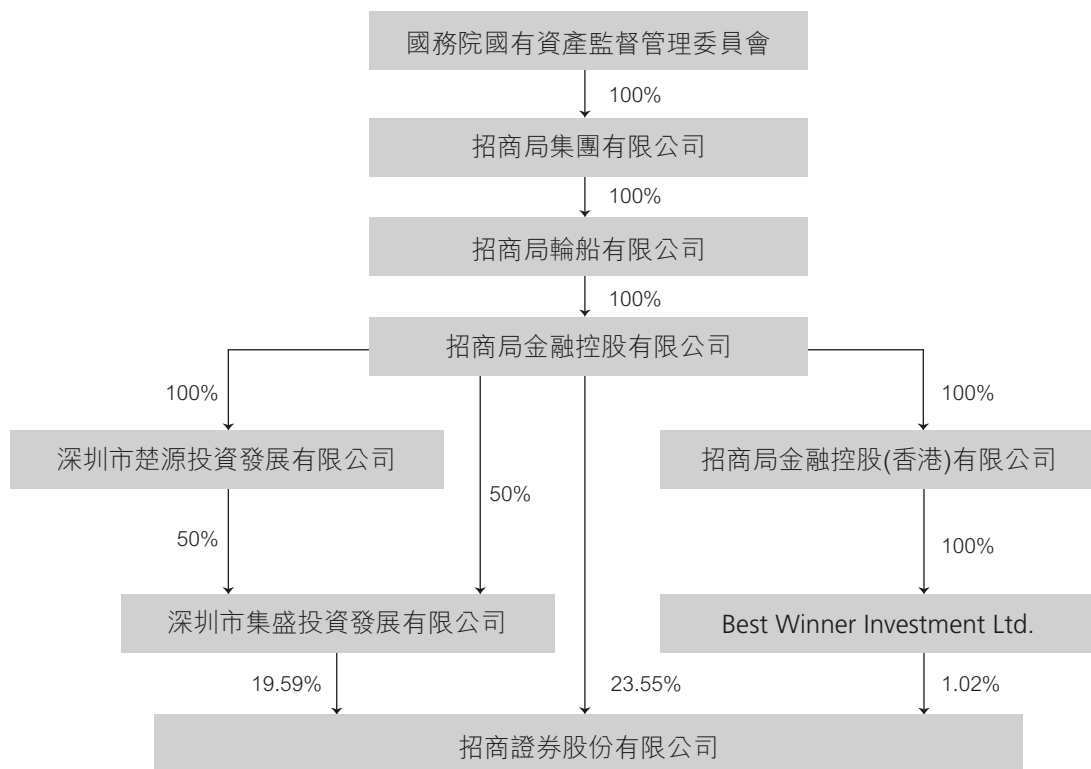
國務院國有資產監督管理委員會

100%

招商局集團有限公司

100%

招商局輪船有限公司

100%

招商局金融控股有限公司

100%

100%

深圳市楚源投資發展有限公司

50%

招商局金融控股(香港)有限公司

50%

100%

深圳市集盛投資發展有限公司

Best Winner Investment Ltd.

19.59%

23.55%

1.02%

招商證券股份有限公司